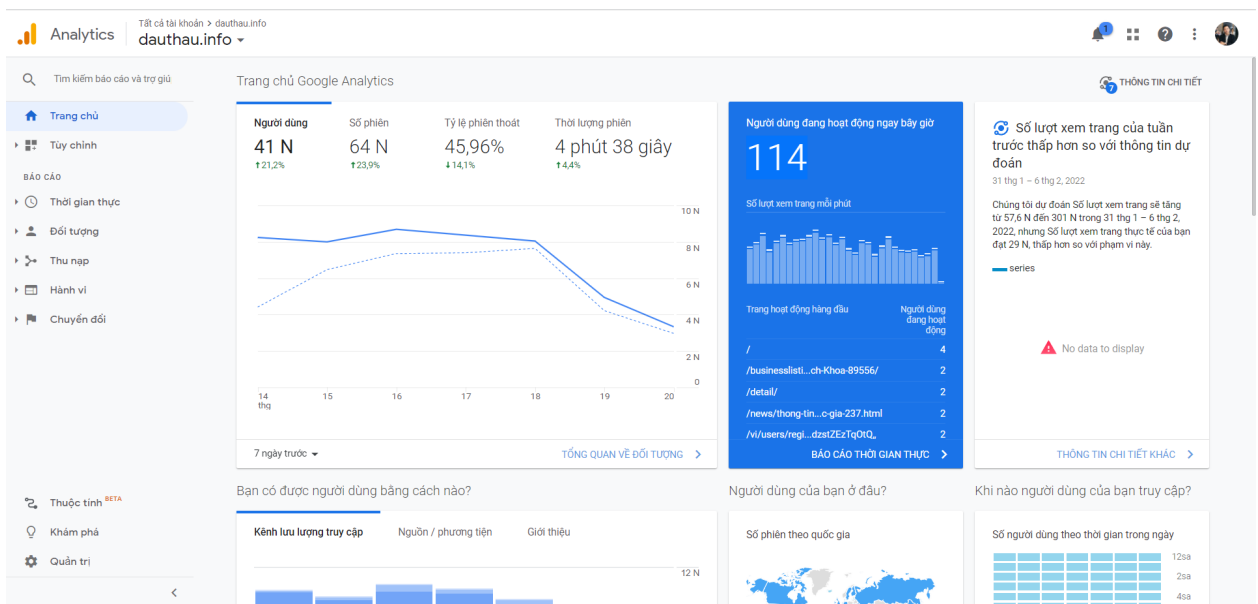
Analytics

Tất cả tài khoản > dauthau.info
dauthau.info

1

Tìm kiếm báo cáo và trợ giú

Trang chủ
Tùy chỉnh

BÁO CÁO
Thời gian thực
Đối tượng
Thu nạp
Hành vi
Chuyển đổi

Thuộc tính BETA
Khám phá
Quản trị

Trang chủ Google Analytics

THÔNG TIN CHI TIẾT

| Người dùng | Số phiên | Tỷ lệ phiên thoát | Thời lượng phiên |
|---|---|---|---|
| 41 N | 64 N | 45,96% | 4 phút 38 giây |
| 21,2% | 23,9% | 14,1% | 4,4% |

10 N
8 N
6 N
4 N
2 N
0

14 thg
15
16
17
18
19
20

7 ngày trước

TỔNG QUAN VỀ ĐỐI TƯỢNG

Người dùng đang hoạt động ngay bây giờ
114
Số lượt xem trang mỗi phút

| Trang hoạt động hàng đầu | Người dùng đang hoạt động |
|---|---|
| / | 4 |
| /businesslisti...ch-Khoa-89556/ | 2 |
| /detail/ | 2 |
| /news/thong-tin...c-gia-237.html | 2 |
| /vi/users/regi...dzstZEzTqOtQ,, | 2 |

BÁO CÁO THỜI GIAN THỰC

Số lượt xem trang của tuần trước thấp hơn so với thông tin dự đoán
31 thg 1 – 6 thg 2, 2022
Chúng tôi dự đoán Số lượt xem trang sẽ tăng từ 57,6 N đến 301 N trong 31 thg 1 – 6 thg 2, 2022, nhưng Số lượt xem trang thực tế của bạn đạt 29 N, thấp hơn so với phạm vi này.
series
No data to display
THÔNG TIN CHI TIẾT KHÁC

Bạn có được người dùng bằng cách nào?
Kênh lưu lượng truy cập
Nguồn / phương tiện
Giới thiệu
12 N

Người dùng của bạn ở đâu?
Số phiên theo quốc gia

Khi nào người dùng của bạn truy cập?
Số người dùng theo thời gian trong ngày
12sa
2sa
4sa